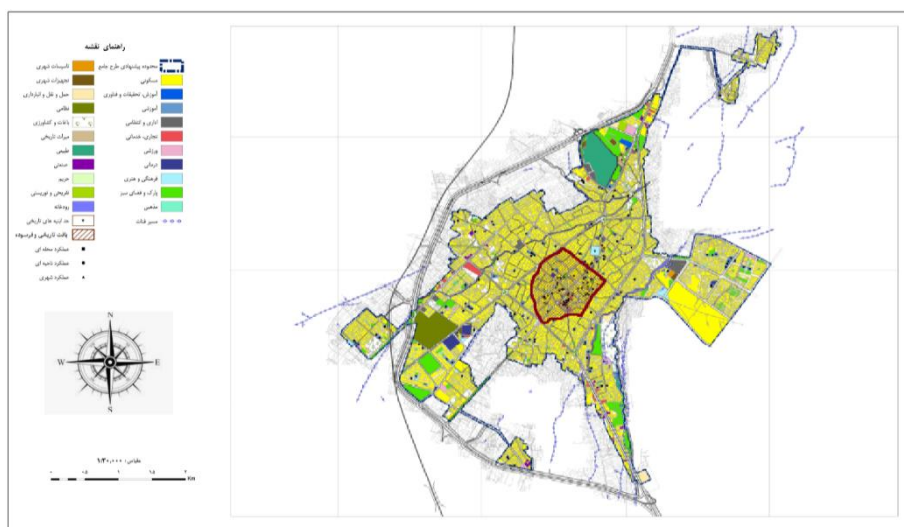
راهنمای نقشه

محدوده پیشنهادی طرح جامع
تاسیسات شهری
مسکونی
تجهیزات شهری
آموزش، تحقیقات و فناوری
حمل و نقل و انبارداری
آموزشی
نظامی
اداری و انتظامی
باغات و کشاورزی
تجاری، خدماتی
میراث تاریخی
ورزشی
طبیعی
درمانی
صنعتی
فرهنگی و هنری
حریم
پارک و فضای سبز
تفریحی و توریستی
مذهبی
رودخانه
مسیر قنات
بنا ارزنده های تاریخی
بافت تاریخی و فرسوده
عملکرد محله ای
عملکرد ناحیه ای
عملکرد شهری

N
W
E
S

مقیاس: ۱/۳۰،۰۰۰
۰ ۰.۵ ۱ ۱.۵ ۲ Km